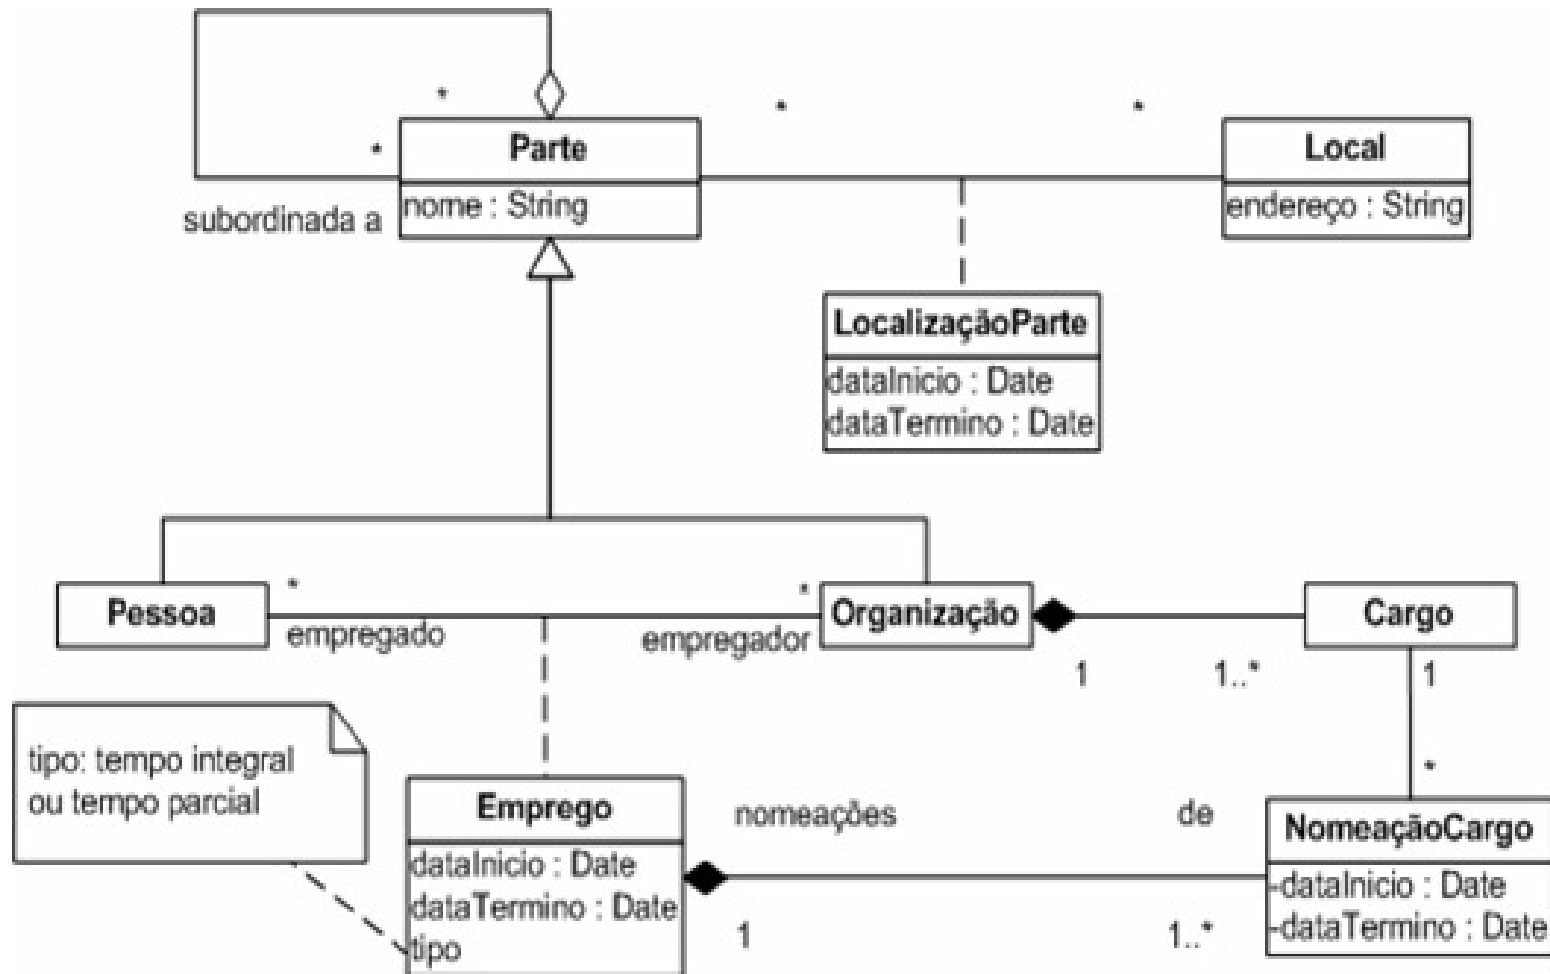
*

*

subordinada a

Parte

nome : String

*

*

Local

endereço : String

LocalizaçãoParte

dataInicio : Date
dataTermino : Date

Pessoa

*

empregado

*

empregador

Organização

1

1..*

Cargo

1

*

tipo: tempo integral ou tempo parcial

Emprego

dataInicio : Date
dataTermino : Date
tipo

nomeações

de

NomeaçãoCargo

-dataInicio : Date
-dataTermino : Date

1

1..*